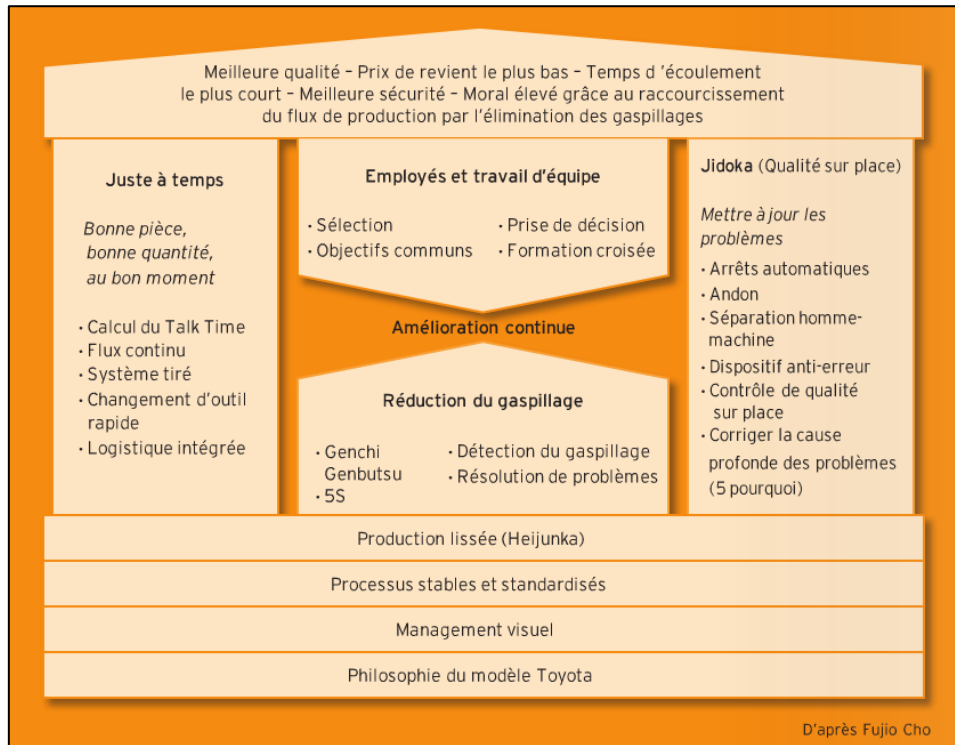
Meilleure qualité – Prix de revient le plus bas – Temps d 'écoulement le plus court – Meilleure sécurité – Moral élevé grâce au raccourcissement du flux de production par l'élimination des gaspillages

Juste à temps

Bonne pièce, bonne quantité, au bon moment

· Calcul du Talk Time
· Flux continu
· Système tiré
· Changement d'outil rapide
· Logistique intégrée

Employés et travail d'équipe

· Sélection
· Objectifs communs
· Prise de décision
· Formation croisée

Amélioration continue

Réduction du gaspillage

· Genchi Genbutsu
· 5S
· Détection du gaspillage
· Résolution de problèmes

Jidoka (Qualité sur place)

Mettre à jour les problèmes

· Arrêts automatiques
· Andon
· Séparation homme-machine
· Dispositif anti-erreur
· Contrôle de qualité sur place
· Corriger la cause profonde des problèmes (5 pourquoi)

Production lissée (Heijunka)

Processus stables et standardisés

Management visuel

Philosophie du modèle Toyota

D'après Fujio Cho